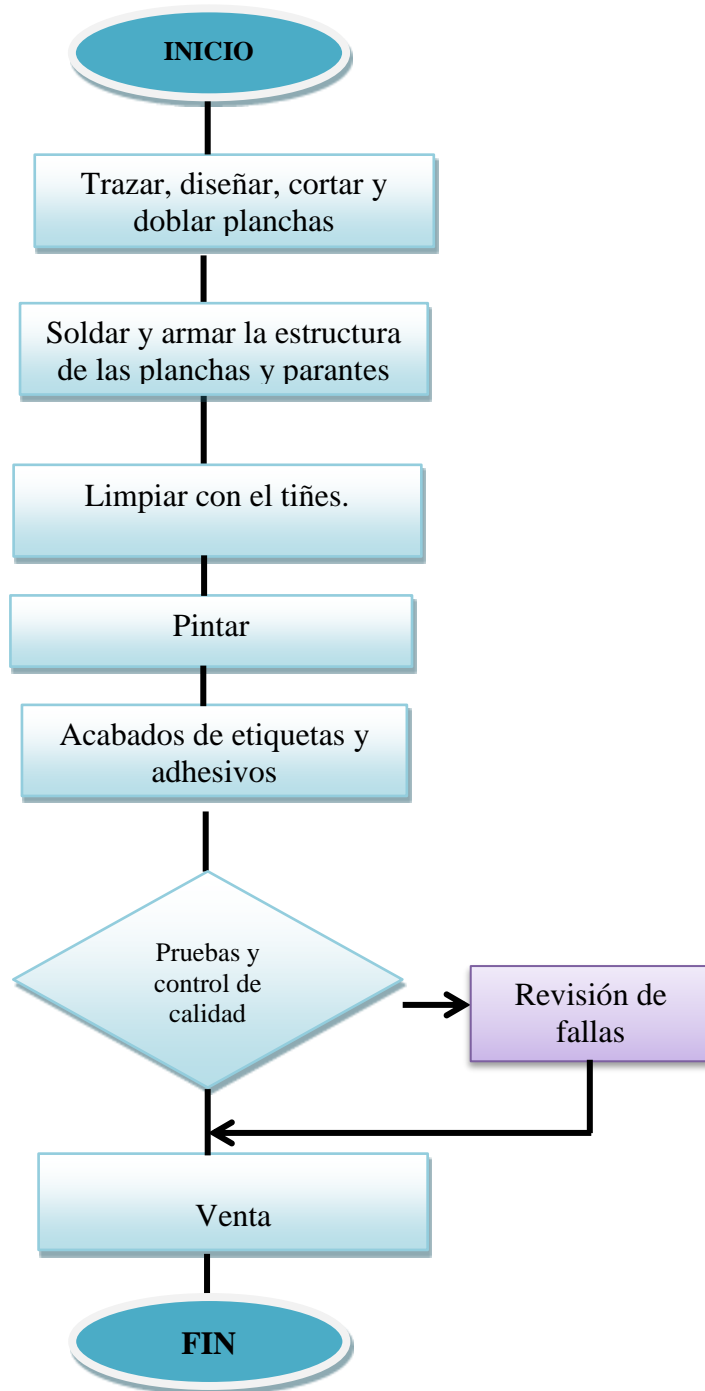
INICIO

Trazar, diseñar, cortar y doblar planchas

Soldar y armar la estructura de las planchas y parantes

Limpiar con el tiñes.

Pintar

Acabados de etiquetas y adhesivos

Pruebas y control de calidad

Revisión de fallas

Venta

FIN